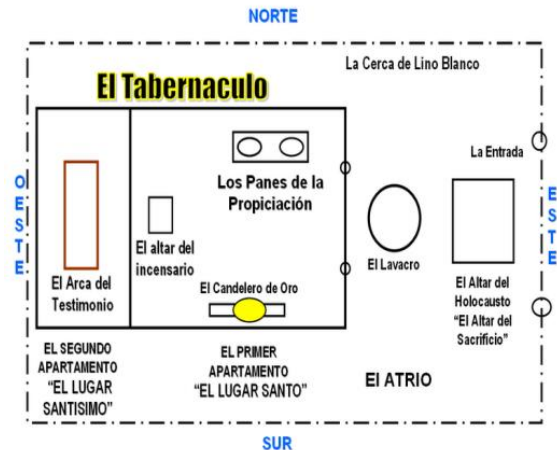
NORTE

La Cerca de Lino Blanco

El Tabernaculo

O
E
S
T
E

Los Panes de la Propiciación

La Entrada

E
S
T
E

El altar del incensario

El Arca del Testimonio

El Candelero de Oro

El Lavacro

El Altar del Holocausto "El Altar del Sacrificio"

EL SEGUNDO APARTAMENTO "EL LUGAR SANTISIMO"

EL PRIMER APARTAMENTO "EL LUGAR SANTO"

El ATRIO

SUR